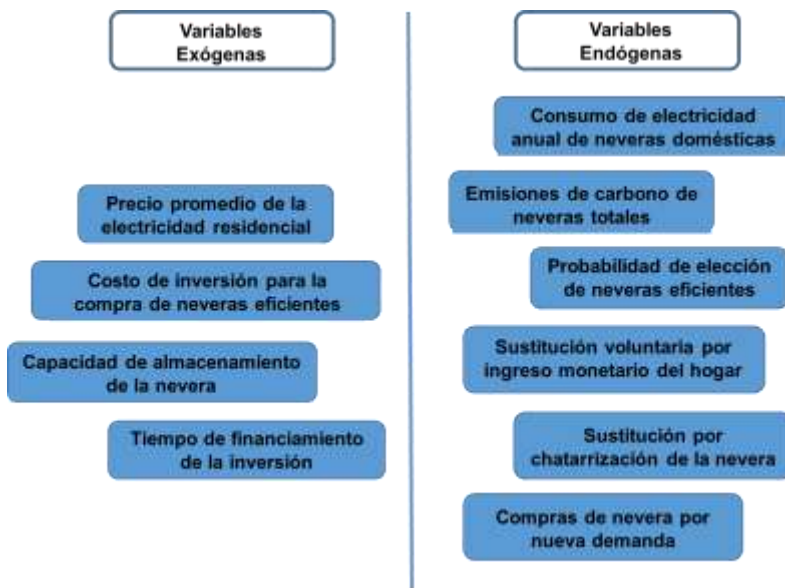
Variables Exógenas

Precio promedio de la electricidad residencial

Costo de inversión para la compra de neveras eficientes

Capacidad de almacenamiento de la nevera

Tiempo de financiamiento de la inversión

Variables Endógenas

Consumo de electricidad anual de neveras domésticas

Emisiones de carbono de neveras totales

Probabilidad de elección de neveras eficientes

Sustitución voluntaria por ingreso monetario del hogar

Sustitución por chatarrización de la nevera

Compras de nevera por nueva demanda